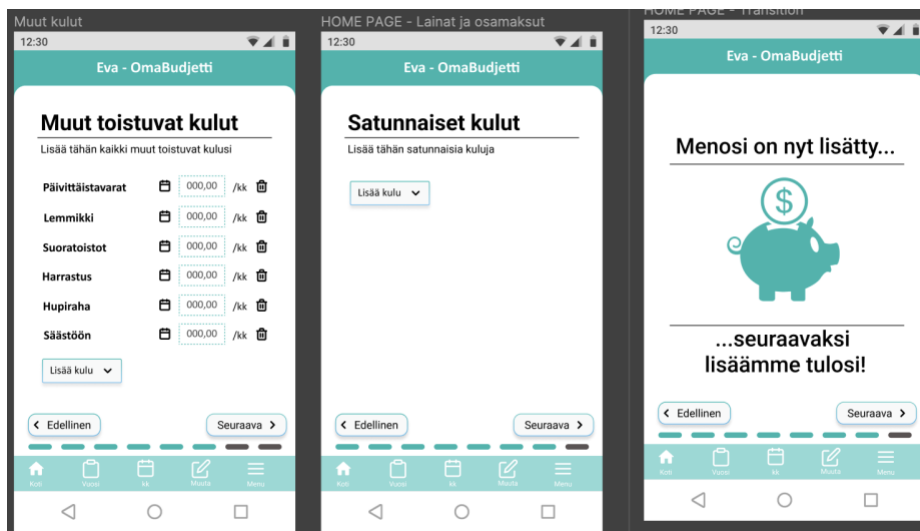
Muut kulut

12:30

Eva - OmaBudjetti

Muut toistuvat kulut

Lisää tähän kaikki muut toistuvat kulusi

| | | |
|---|---|---|
| Päivittäistavarat | 000,00 | /kk |
| Lemmikki | 000,00 | /kk |
| Suoratoistot | 000,00 | /kk |
| Harrastus | 000,00 | /kk |
| Hupiraha | 000,00 | /kk |
| Säästöön | 000,00 | /kk |

Lisää kulu

Edellinen

Seuraava

Koti Vuosi kk Muuta Menu

HOME PAGE - Lainat ja osamaksut

12:30

Eva - OmaBudjetti

Satunnaiset kulut

Lisää tähän satunnaisia kuluja

Lisää kulu

Edellinen

Seuraava

Koti Vuosi kk Muuta Menu

HOME PAGE - Transition

12:30

Eva - OmaBudjetti

Menosi on nyt lisätty...

$

...seuraavaksi lisäämme tulosi!

Edellinen

Seuraava

Koti Vuosi kk Muuta Menu